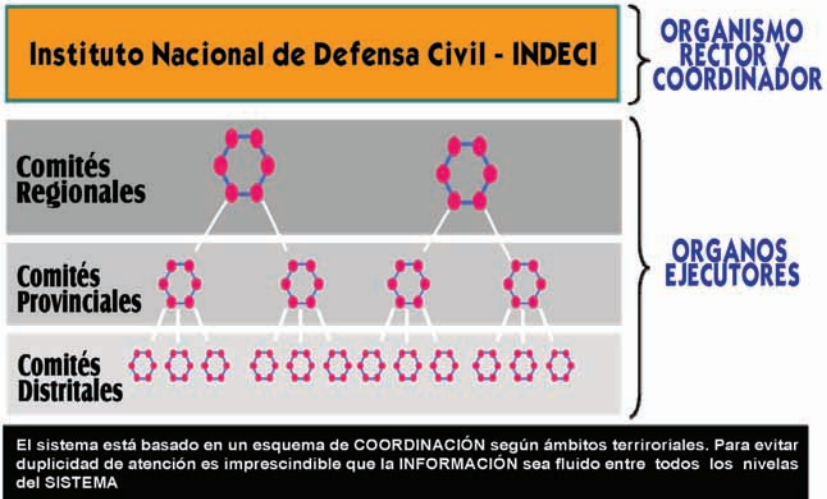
Instituto Nacional de Defensa Civil - INDECI

ORGANISMO RECTOR Y COORDINADOR

Comités Regionales

Comités Provinciales

Comités Distritales

ORGANOS EJECUTORES

El sistema está basado en un esquema de COORDINACIÓN según ámbitos terriroriales. Para evitar duplicidad de atención es imprescindible que la INFORMACIÓN sea fluido entre todos los niveles del SISTEMA